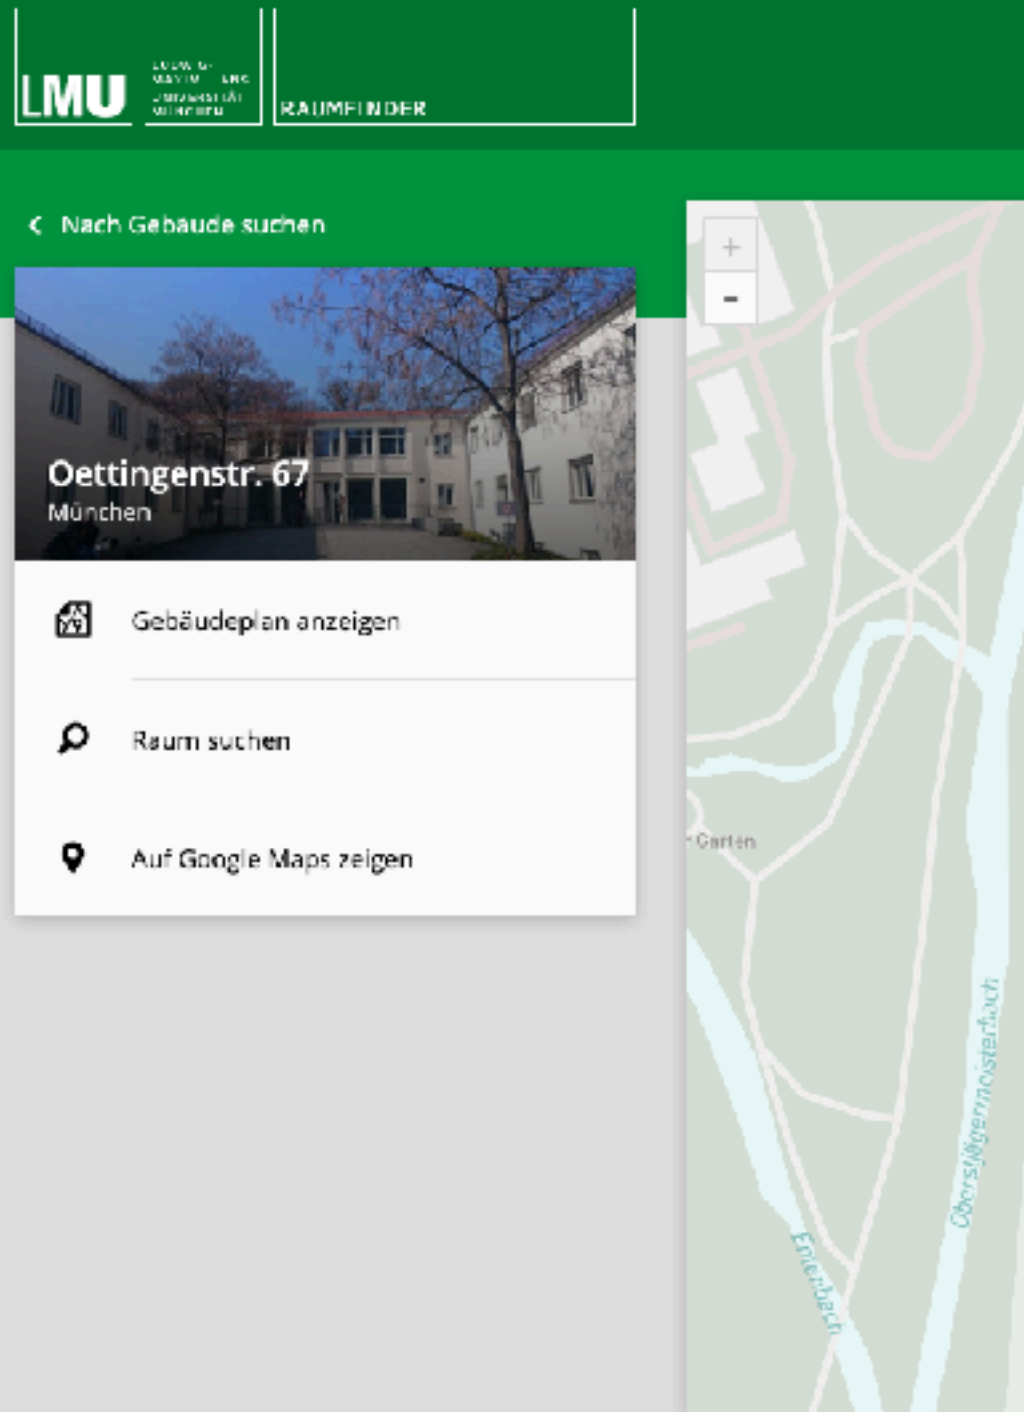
LMU LUDWIG- MAXIMILIANS- UNIVERSITÄT MÜNCHEN

RAUMFINDER

Nach Gebaude suchen

Oettingenstr. 67
München

Gebäudeplan anzeigen

Raum suchen

Auf Google Maps zeigen

+
-

Garten

Oberstjägermeisterbach

Eisbach